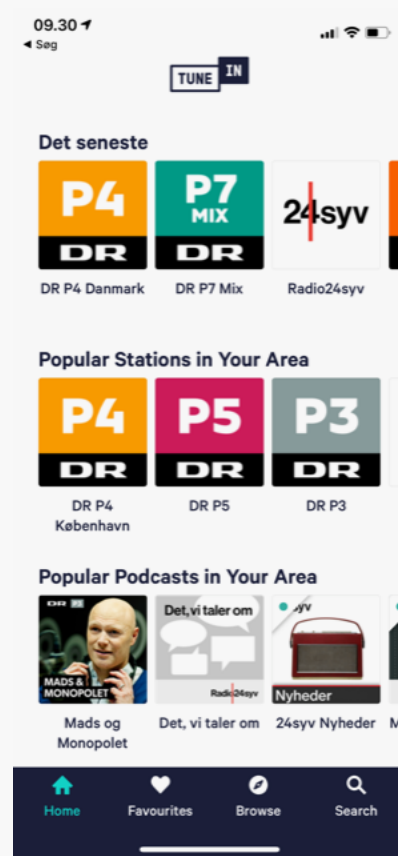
09.30
◂ Søg

TUNE IN

Det seneste

P4 DR
DR P4 Danmark

P7 MIX DR
DR P7 Mix

24syv
Radio24syv

Popular Stations in Your Area

P4 DR
DR P4 København

P5 DR
DR P5

P3 DR
DR P3

Popular Podcasts in Your Area

DR P1 MADS & MONOPOLET
Mads og Monopolet

Det, vi taler om Radio24syv
Det, vi taler om

24syv Nyheder
24syv Nyheder

M

Home
Favourites
Browse
Search